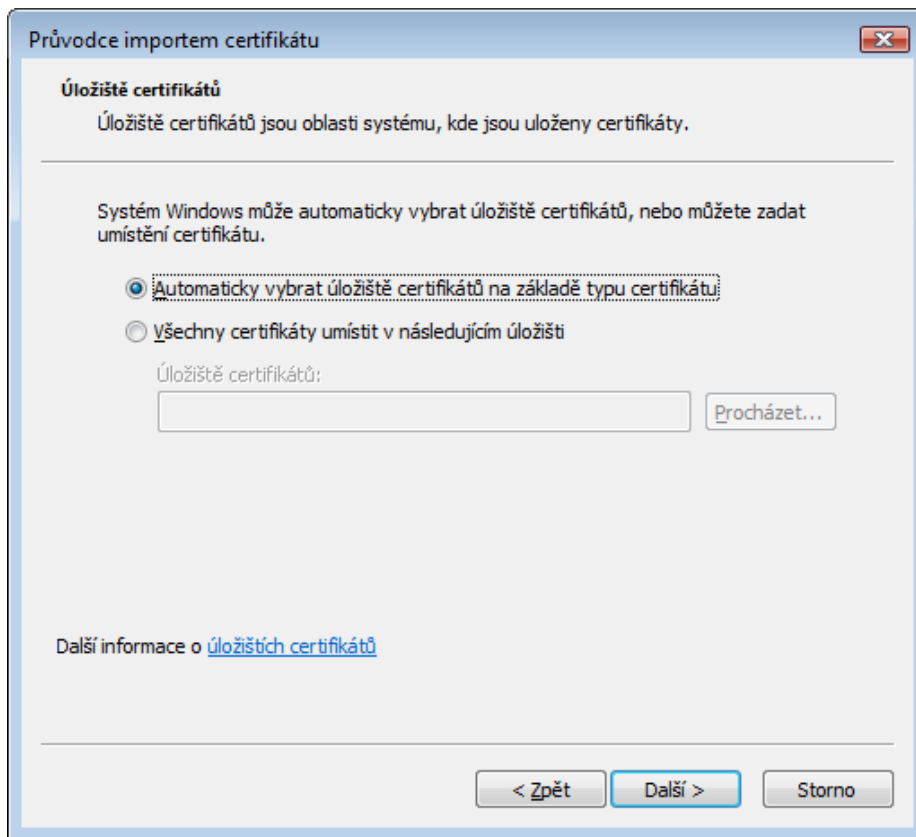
Průvodce importem certifikátu

Úložiště certifikátů

Úložiště certifikátů jsou oblasti systému, kde jsou uloženy certifikáty.

Systém Windows může automaticky vybrat úložiště certifikátů, nebo můžete zadat umístění certifikátu.

Automaticky vybrat úložiště certifikátů na základě typu certifikátu

Všechny certifikáty umístit v následujícím úložišti

Úložiště certifikátů:

Procházet...

Další informace o úložištích certifikátů

< Zpět

Další >

Storno